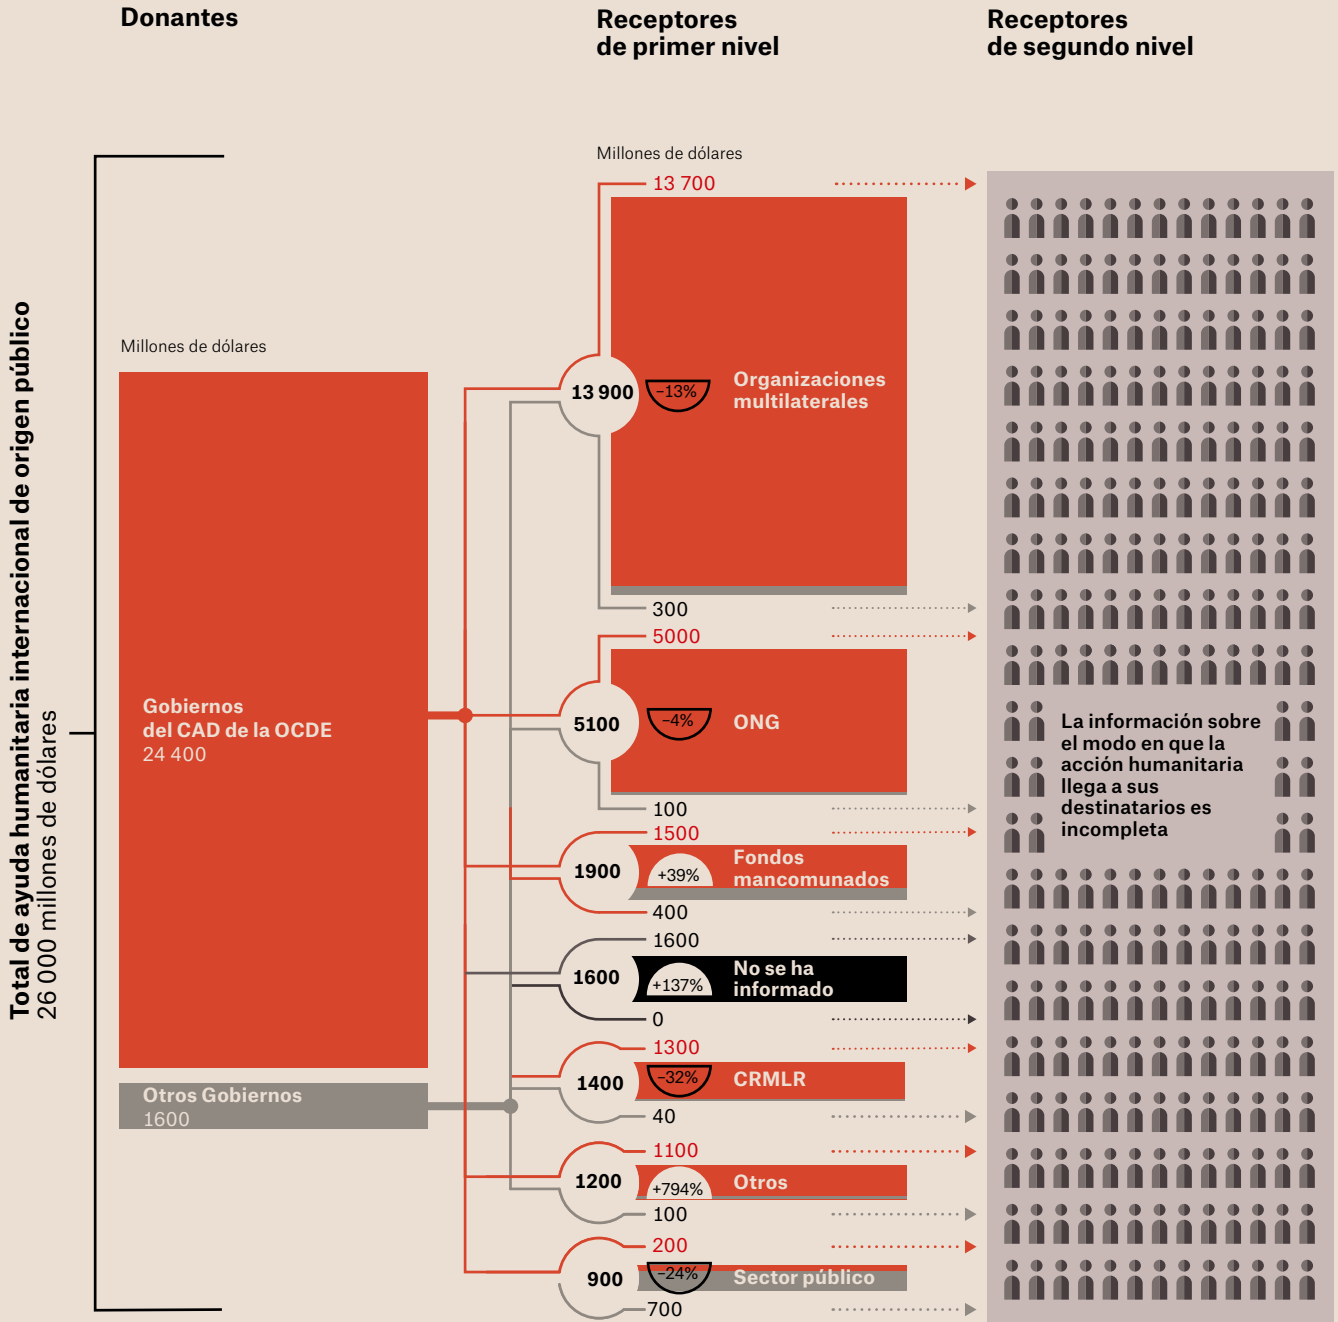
Donantes

Receptores de primer nivel

Receptores de segundo nivel

Total de ayuda humanitaria internacional de origen público
26 000 millones de dólares

Millones de dólares

Gobiernos del CAD de la OCDE
24 400

Otros Gobiernos
1600

Millones de dólares

13 700

13 900

−13%

Organizaciones multilaterales

300

5000

5100

−4%

ONG

100

1500

1900

+39%

Fondos mancomunados

400

1600

1600

+137%

No se ha informado

0

1300

1400

−32%

CRMLR

40

1100

1200

+794%

Otros

100

200

900

−24%

Sector público

700

La información sobre el modo en que la acción humanitaria llega a sus destinatarios es incompleta